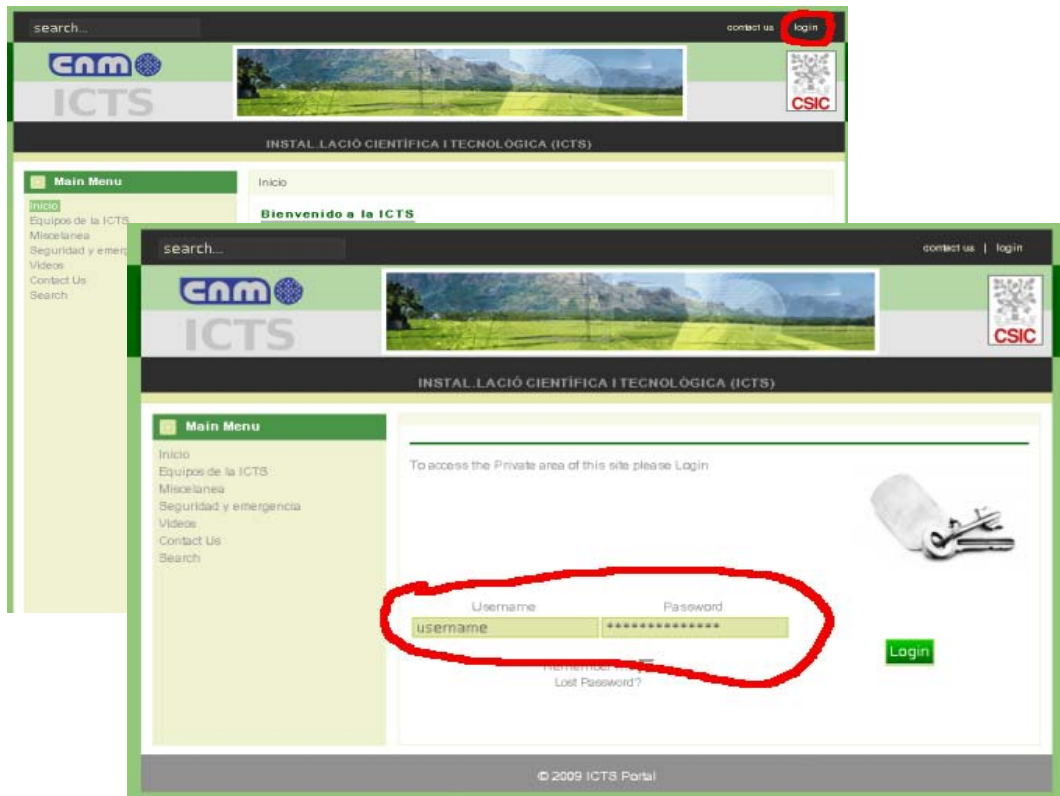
search...

contact us login

CNM

ICTS

CSIC

INSTAL.LACIÓ CIENTÍFICA I TECNOLÒGICA (ICTS)

Main Menu

Inicio
Equipos de la ICTS
Miscelanea
Seguridad y emer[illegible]
Videos
Contact Us
Search

Inicio

Bienvenido a la ICTS

search...

contact us | login

CNM

ICTS

CSIC

INSTAL.LACIÓ CIENTÍFICA I TECNOLÒGICA (ICTS)

Main Menu

Inicio
Equipos de la ICTS
Miscelanea
Seguridad y emergencia
Videos
Contact Us
Search

To access the Private area of this site please Login

Username
username

Password
***************

Remember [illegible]
Lost Password?

Login

© 2009 ICTS Portal